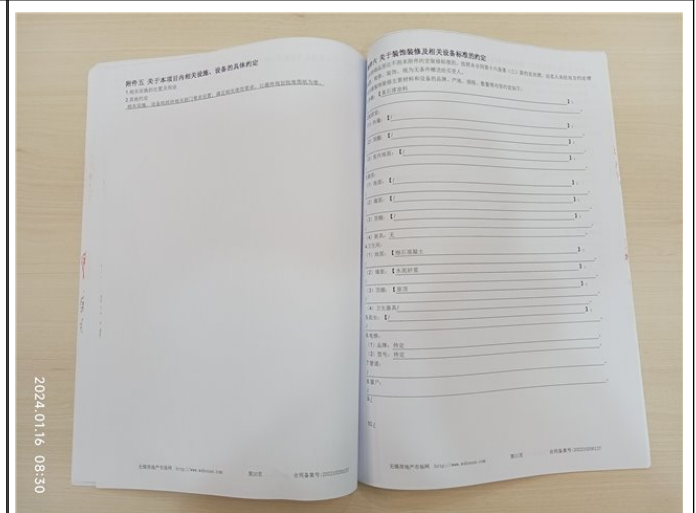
附件五 关于本项目内相关设施、设备的具体约定
1.相关设施的位置及用途
2.其他约定
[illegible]

附件六 关于装饰装修及相关设备标准的约定
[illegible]
1. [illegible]：【见下述说明】
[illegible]：【
(1) 地面：【
(2) 墙面：【
(3) 顶棚：【
(4) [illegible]：【
2. 厨房：
(1) 地面：【
(2) 墙面：【
(3) 顶棚：【
(4) 管道：无
3. 卫生间：
(1) 地面：【铺石材踢脚线
(2) 墙面：【乳胶漆
(3) 顶棚：【吊顶
(4) 卫生器具：
4. 阳台：【
5. 电梯：
(1) 品牌：待定
(2) 型号：待定
6. 管道：
7. 窗户：
8. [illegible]
9. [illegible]

无锡市房产交易网 http://www.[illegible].com 第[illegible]页 合同备案号：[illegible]
无锡市房产交易网 http://www.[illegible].com 第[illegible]页 合同备案号：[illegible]

2024.01.16 08:30